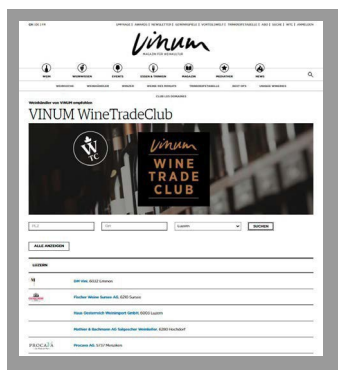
DE | FR
vinum
MAGAZIN FÜR WEINKULTUR
WEIN
WEINWISSEN
EVENTS
REISEN & GENIESSEN
MAGAZIN
WEINGUIDE
NEWS
Weinhändler von VINUM empfohlen
VINUM WineTradeClub
WTC
vinum
WINE
TRADE
CLUB
PLZ
Ort
Luzern
SUCHEN
ALLE ANZEIGEN
LUZERN
DIP Vin 6032 Emmen
Fischer Weine Sursee AG 6210 Sursee
Haus Österreich Weinlagen GmbH 6003 Luzern
Mathier & Bachmann AG Seltwaldner Weinkeller 6280 Hochdorf
Proceco AG 5737 Menziken
PROCA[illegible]